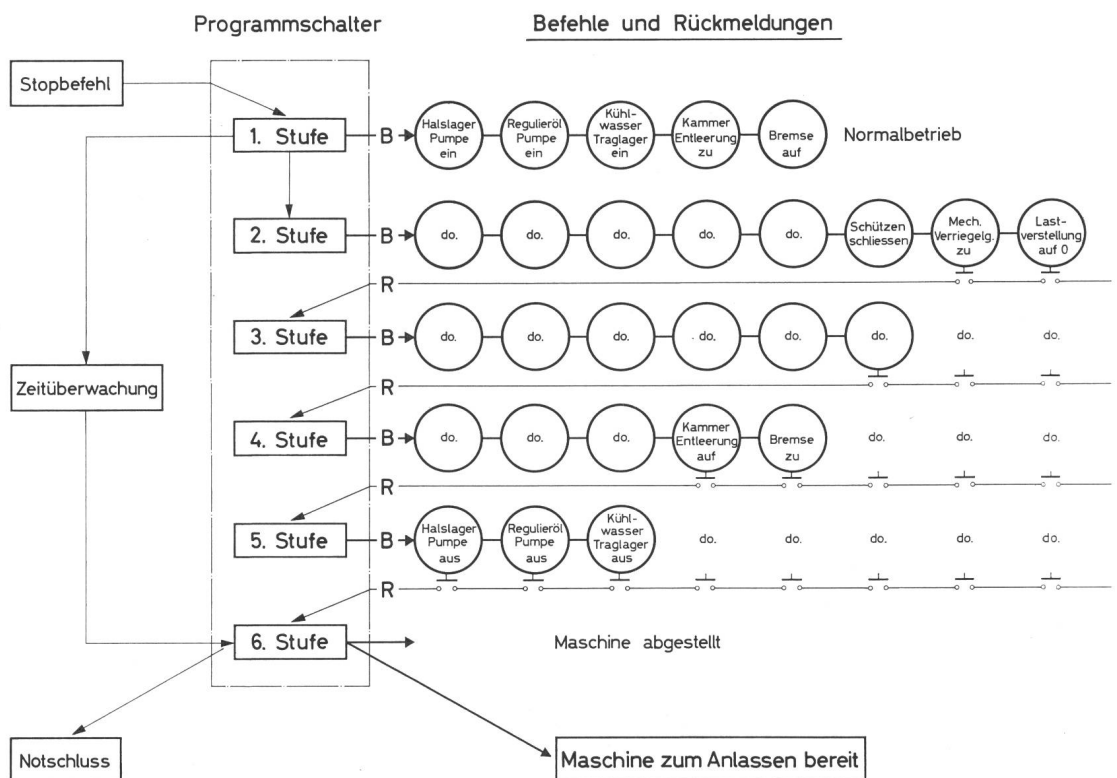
Programmschalter

Befehle und Rückmeldungen

Stopbefehl

1. Stufe — B → Halslager Pumpe ein — Regulieröl Pumpe ein — Kühlwasser Traglager ein — Kammer Entleerung zu — Bremse auf — Normalbetrieb

2. Stufe — B → do. — do. — do. — do. — do. — Schützen schliessen — Mech. Verriegelg. zu — Lastverstellung auf 0

R

3. Stufe — B → do. — do. — do. — do. — do. — do. — do. — do.

R

Zeitüberwachung

4. Stufe — B → do. — do. — do. — Kammer Entleerung auf — Bremse zu — do. — do. — do.

R

5. Stufe — B → Halslager Pumpe aus — Regulieröl Pumpe aus — Kühlwasser Traglager aus — do. — do. — do. — do. — do.

R

6. Stufe → Maschine abgestellt

Notschluss

Maschine zum Anlassen bereit